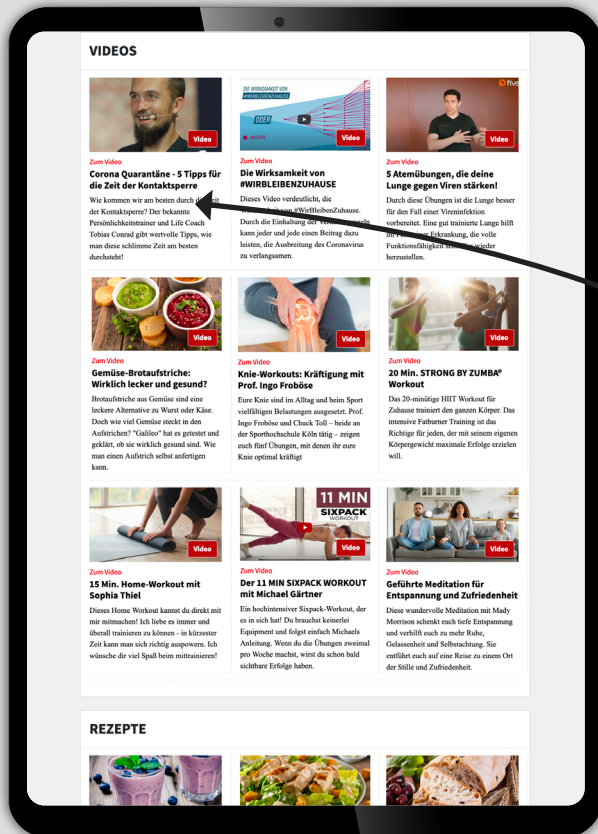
VIDEOS

Video

Zum Video
Corona Quarantäne - 5 Tipps für die Zeit der Kontaktsperre

Wie kommen wir am besten durch die Zeit der Kontaktsperre? Der bekannte Persönlichkeitstrainer und Life Coach Tobias Conrad gibt wertvolle Tipps, wie man diese schlimme Zeit am besten durchsteht!

DIE WIRKSAMKEIT VON #WIRBLEIBENZUHAUSE

ODER

Video

Zum Video
Die Wirksamkeit von #WIRBLEIBENZUHAUSE

Dieses Video verdeutlicht, die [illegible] #WirBleibenZuhause. Durch die Einhaltung der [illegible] kann jeder und jede einen Beitrag dazu leisten, die Ausbreitung des Coronavirus zu verlangsamen.

five

Video

Zum Video
5 Atemübungen, die deine Lunge gegen Viren stärken!

Durch diese Übungen ist die Lunge besser für den Fall einer Vireninfektion vorbereitet. Eine gut trainierte Lunge hilft im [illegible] Erkrankung, die volle Funktionsfähigkeit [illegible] wieder herzustellen.

Video

Zum Video
Gemüse-Brotaufstriche: Wirklich lecker und gesund?

Brotaufstriche aus Gemüse sind eine leckere Alternative zu Wurst oder Käse. Doch wie viel Gemüse steckt in den Aufstrichen? "Galileo" hat es getestet und geklärt, ob sie wirklich gesund sind. Wie man einen Aufstrich selbst anfertigen kann.

Video

Zum Video
Knie-Workouts: Kräftigung mit Prof. Ingo Froböse

Eure Knie sind im Alltag und beim Sport vielfältigen Belastungen ausgesetzt. Prof. Ingo Froböse und Chuck Toll – beide an der Sporthochschule Köln tätig – zeigen euch fünf Übungen, mit denen ihr eure Knie optimal kräftigt

Video

Zum Video
20 Min. STRONG BY ZUMBA® Workout

Das 20-minütige HIIT Workout für Zuhause trainiert den ganzen Körper. Das intensive Fatburner Training ist das Richtige für jeden, der mit seinem eigenen Körpergewicht maximale Erfolge erzielen will.

Video

Zum Video
15 Min. Home-Workout mit Sophia Thiel

Dieses Home Workout kannst du direkt mit mir mitmachen! Ich liebe es immer und überall trainieren zu können - in kürzester Zeit kann man sich richtig auspowern. Ich wünsche dir viel Spaß beim mittrainieren!

11 MIN SIXPACK WORKOUT

Video

Zum Video
Der 11 MIN SIXPACK WORKOUT mit Michael Gärtner

Ein hochintensiver Sixpack-Workout, der es in sich hat! Du brauchst keinerlei Equipment und folgst einfach Michaels Anleitung. Wenn du die Übungen zweimal pro Woche machst, wirst du schon bald sichtbare Erfolge haben.

Video

Zum Video
Geführte Meditation für Entspannung und Zufriedenheit

Diese wundervolle Meditation mit Mady Morrison schenkt euch tiefe Entspannung und verhilft euch zu mehr Ruhe, Gelassenheit und Selbstachtung. Sie entführt euch auf eine Reise zu einem Ort der Stille und Zufriedenheit.

REZEPTE